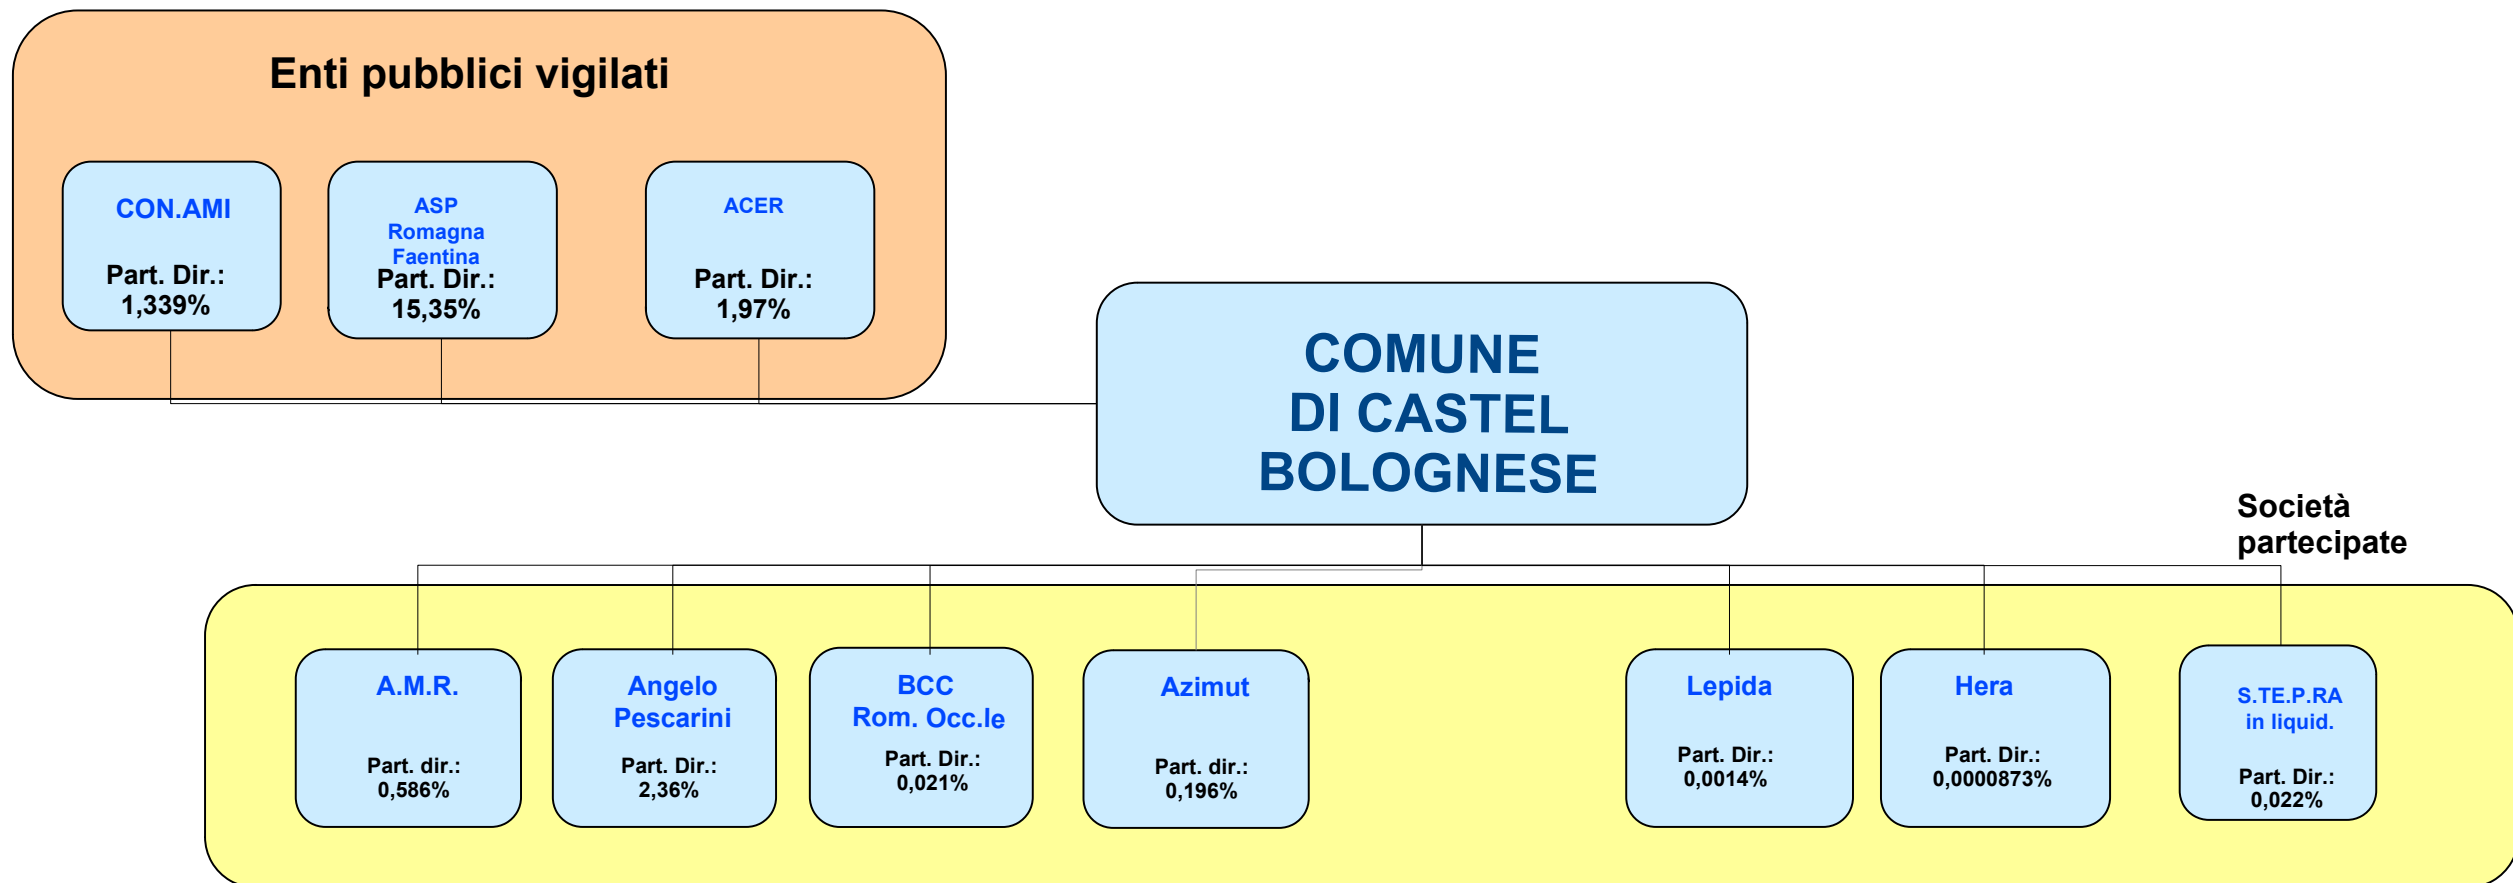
Enti pubblici vigilati

CON.AMI
Part. Dir.:
1,339%

ASP
Romagna
Faentina
Part. Dir.:
15,35%

ACER
Part. Dir.:
1,97%

COMUNE
DI CASTEL
BOLOGNESE

Società
partecipate

A.M.R.
Part. dir.:
0,586%

Angelo
Pescarini
Part. Dir.:
2,36%

BCC
Rom. Occ.le
Part. Dir.:
0,021%

Azimut
Part. dir.:
0,196%

Lepida
Part. Dir.:
0,0014%

Hera
Part. Dir.:
0,0000873%

S.TE.P.RA
in liquid.
Part. Dir.:
0,022%